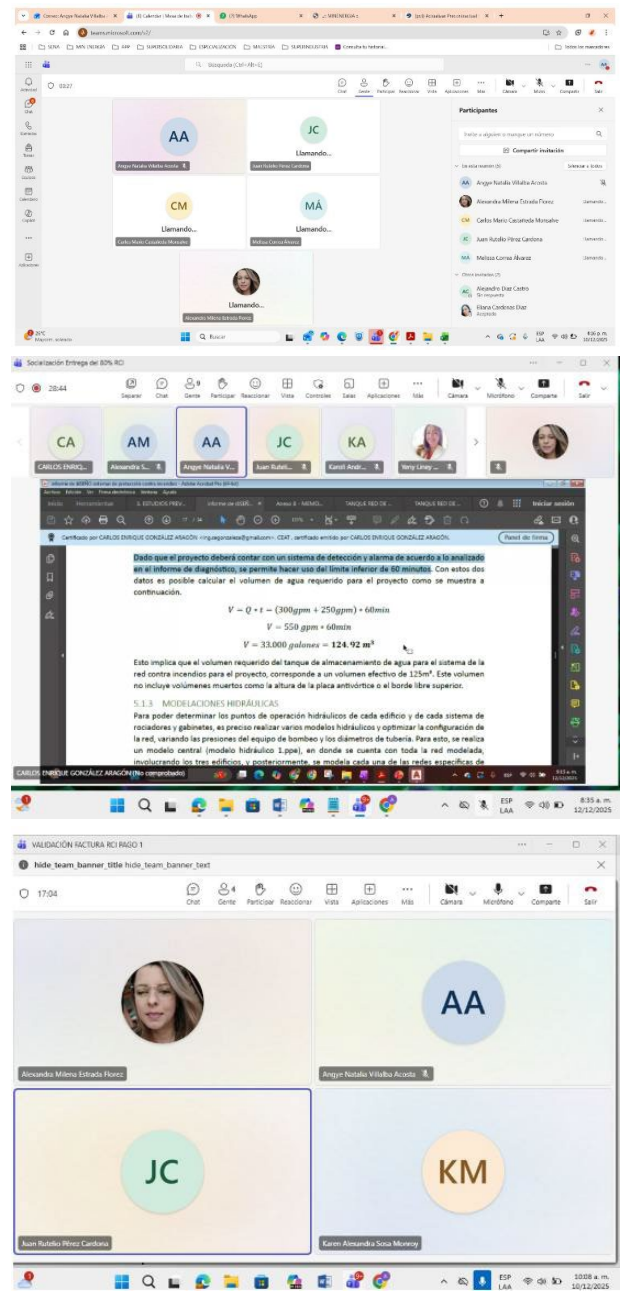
Correo: Angye Natalia Villalba | (6) Calendar | Mesa de tra... | (7) WhatsApp | MINDSEGA | (p4) Actualizar Presencial

teams.microsoft.com/v2/

SENA | MIN ENERGIA | ARP | SUPERSOLIDARIA | ESPECIALIZACION | MAESTRIA | SUPERINDUSTRIA | Consulta tu historial | Todos los marcadores

Búsqueda (Ctrl+Alt+E)

03:27

Chat | Gente | Participar | Reaccionar | Vista | Aplicaciones | Más | Cámara | Micrófono | Compartir | Salir

AA
Angye Natalia Villalba Acosta

JC
Llamando...
Juan Rutelio Pérez Cardona

CM
Llamando...
Carlos Mario Castañeda Monsalve

MÁ
Llamando...
Melissa Correa Álvarez

Llamando...
Alexandra Milena Estrada Florez

Participantes

Invite a alguien o marque un número

Compartir invitación

En esta reunión (6) | Silenciar a todos

Angye Natalia Villalba Acosta
Alexandra Milena Estrada Florez | Llamando...
Carlos Mario Castañeda Monsalve | Llamando...
Juan Rutelio Pérez Cardona | Llamando...
Melissa Correa Álvarez | Llamando...

Otros invitados (2)
Alejandro Díaz Castro
Sin respuesta
Elena Cardenas Diaz
Aceptado

21°C
Mayorm. soleado

Buscar

ESP LAA 4:16 p. m. 10/12/2025

Socialización Entrega del 80% RCI

28:44

Separar | Chat | Gente 9 | Participar | Reaccionar | Vista | Controles | Salas | Aplicaciones | Más | Cámara | Micrófono | Compartir | Salir

CA CARLOS ENRIQ... | AM Alexandra S... | AA Angye Natalia V... | JC Juan Rutelí... | KA Karol Andr... | Yery Liney ...

Informe de 80RCI sistema de protección contra incendios - Adobe Acrobat Pro (64-bit)

Archivo Edición Ver Firma electrónica Ventana Ayuda

Inicio Herramientas 2. ESTUDIOS PREV... Informe de 80RCI... Anexo II - MEMO... TANQUE RED DE... TANQUE RED DE... Iniciar sesión

Certificado por CARLOS ENRIQUE GONZÁLEZ ARAGÓN <ing.cegonzalez@gmail.com>, CEAT, certificado emitido por CARLOS ENRIQUE GONZÁLEZ ARAGÓN. Panel de firma

Dado que el proyecto deberá contar con un sistema de detección y alarma de acuerdo a lo analizado en el informe de diagnóstico, se permite hacer uso del límite inferior de 60 minutos. Con estos datos es posible calcular el volumen de agua requerido para el proyecto como se muestra a continuación.

$V = Q * t = (300gpm + 250gpm) * 60min$

$V = 550\ gpm * 60min$

$V = 33.000\ galones = 124.92\ m^3$

Esto implica que el volumen requerido del tanque de almacenamiento de agua para el sistema de la red contra incendios para el proyecto, corresponde a un volumen efectivo de 125m³. Este volumen no incluye volúmenes muertos como la altura de la placa antivórtice o el borde libre superior.

5.1.3 MODELACIONES HIDRÁULICAS

Para poder determinar los puntos de operación hidráulicos de cada edificio y de cada sistema de rociadores y gabinetes, es preciso realizar varios modelos hidráulicos y optimizar la configuración de la red, variando las presiones del equipo de bombeo y los diámetros de tubería. Para esto, se realiza un modelo central (modelo hidráulico 1.ppe), en donde se cuenta con toda la red modelada, involucrando los tres edificios, y posteriormente, se modela cada una de las redes específicas de

CARLOS ENRIQUE GONZÁLEZ ARAGÓN (No comprobado)

ESP LAA 8:35 a. m. 12/12/2025

VALIDACIÓN FACTURA RCI PAGO 1

hide_team_banner_title hide_team_banner_text

17:04

Chat | Gente 4 | Participar | Reaccionar | Vista | Aplicaciones | Más | Cámara | Micrófono | Compartir | Salir

Alexandra Milena Estrada Florez

AA
Angye Natalia Villalba Acosta

JC
Juan Rutelio Pérez Cardona

KM
Karen Alexandra Sosa Monroy

ESP LAA 10:08 a. m. 10/12/2025